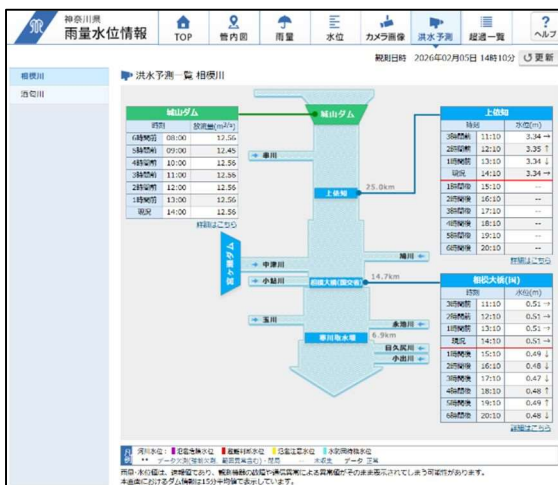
神奈川県 雨量水位情報

TOP 管内図 雨量 水位 カメラ画像 洪水予測 経過一覧 ヘルプ

観測日時 2026年02月05日 14時10分 更新

相模川
酒匂川

洪水予測一覧 相模川

城山ダム

| 時刻 | | 放流量($m^3/s$) |
|---|---|---|
| 6時間前 | 08:00 | 12.56 |
| 5時間前 | 09:00 | 12.45 |
| 4時間前 | 10:00 | 12.56 |
| 3時間前 | 11:00 | 12.56 |
| 2時間前 | 12:00 | 12.56 |
| 1時間前 | 13:00 | 12.56 |
| 現況 | 14:00 | 12.56 |

詳細はこちら

城山ダム

串川

上依知

25.0km

宮ヶ瀬ダム

中津川

小鮎川

鳩川

相模大橋(厚木)

14.7km

玉川

永池川

寒川取水堰

6.9km

目久尻川

小出川

上依知

| 時刻 | | 水位(m) |
|---|---|---|
| 3時間前 | 11:10 | 3.34 → |
| 2時間前 | 12:10 | 3.35 ↑ |
| 1時間前 | 13:10 | 3.34 ↓ |
| 現況 | 14:10 | 3.34 → |
| 1時間後 | 15:10 | -- |
| 2時間後 | 16:10 | -- |
| 3時間後 | 17:10 | -- |
| 4時間後 | 18:10 | -- |
| 5時間後 | 19:10 | -- |
| 6時間後 | 20:10 | -- |

相模大橋(国)

| 時刻 | | 水位(m) |
|---|---|---|
| 3時間前 | 11:10 | 0.51 → |
| 2時間前 | 12:10 | 0.51 → |
| 1時間前 | 13:10 | 0.51 → |
| 現況 | 14:10 | 0.51 → |
| 1時間後 | 15:10 | 0.49 ↓ |
| 2時間後 | 16:10 | 0.48 ↓ |
| 3時間後 | 17:10 | 0.47 ↓ |
| 4時間後 | 18:10 | 0.48 ↑ |
| 5時間後 | 19:10 | 0.48 → |
| 6時間後 | 20:10 | 0.48 ↓ |

詳細はこちら

凡例 河川水位 氾濫危険水位 氾濫注意水位 避難判断水位 水防団待機水位

雨量・水位値は、速報値であり、観測機器の故障や通信障害による異常値がそのまま表示されてしまう可能性があります。
本画面におけるダム情報は15分平均値で表示しています。